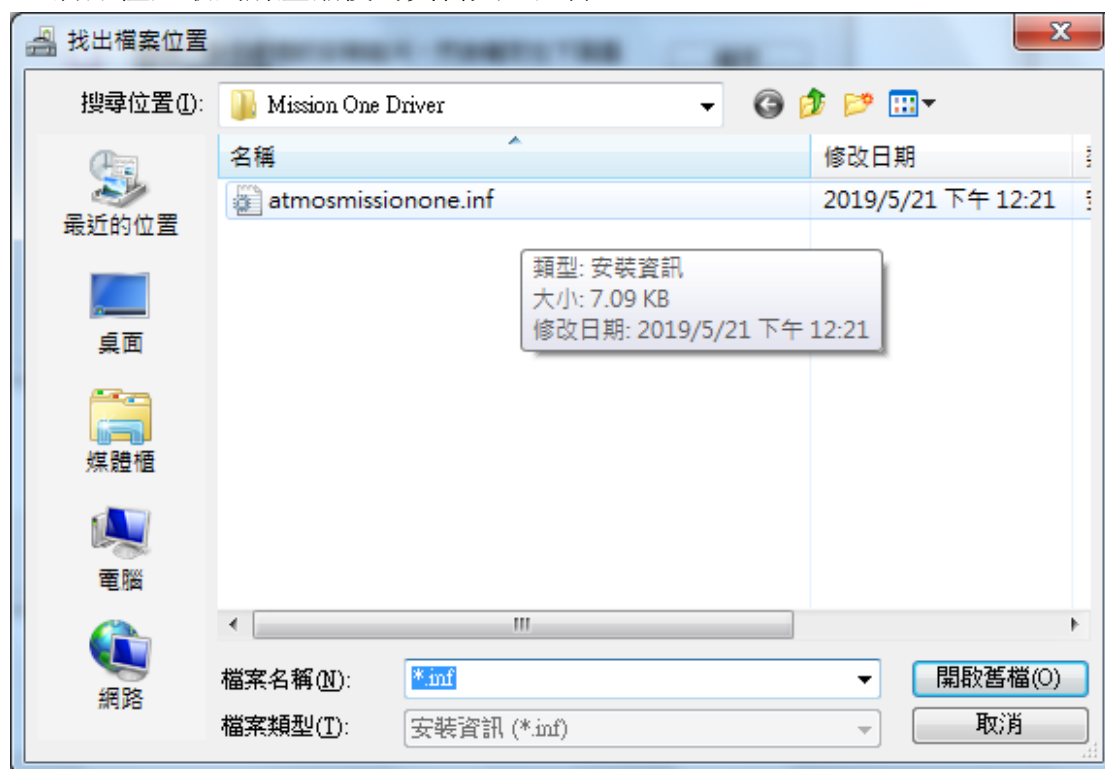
找出檔案位置

搜尋位置(I): Mission One Driver

最近的位置

桌面

媒體櫃

電腦

網路

名稱 | 修改日期
atmosmissionone.inf | 2019/5/21 下午 12:21

類型: 安裝資訊
大小: 7.09 KB
修改日期: 2019/5/21 下午 12:21

檔案名稱(N): *.inf

檔案類型(T): 安裝資訊 (*.inf)

開啟舊檔(O)

取消